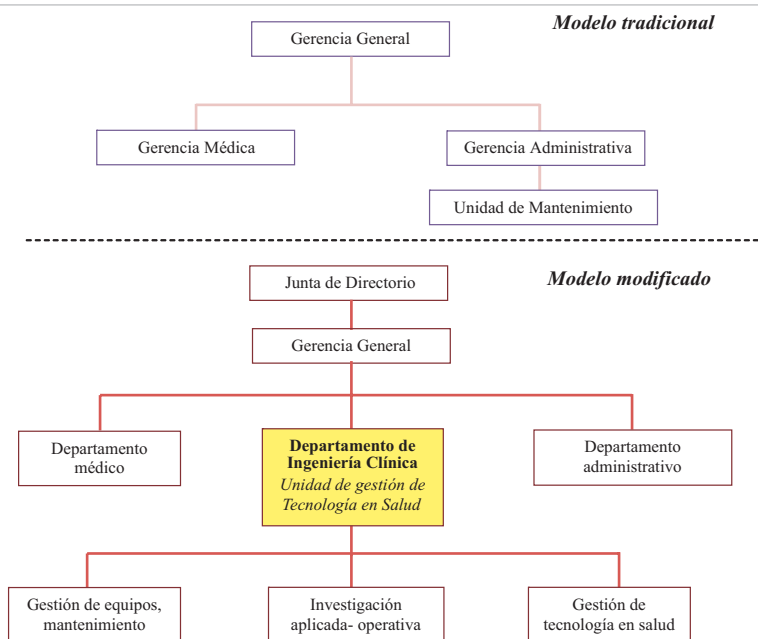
Modelo tradicional

Gerencia General

Gerencia Médica

Gerencia Administrativa

Unidad de Mantenimiento

Modelo modificado

Junta de Directorio

Gerencia General

Departamento médico

Departamento de Ingeniería Clínica
Unidad de gestión de Tecnología en Salud

Departamento administrativo

Gestión de equipos, mantenimiento

Investigación aplicada- operativa

Gestión de tecnología en salud